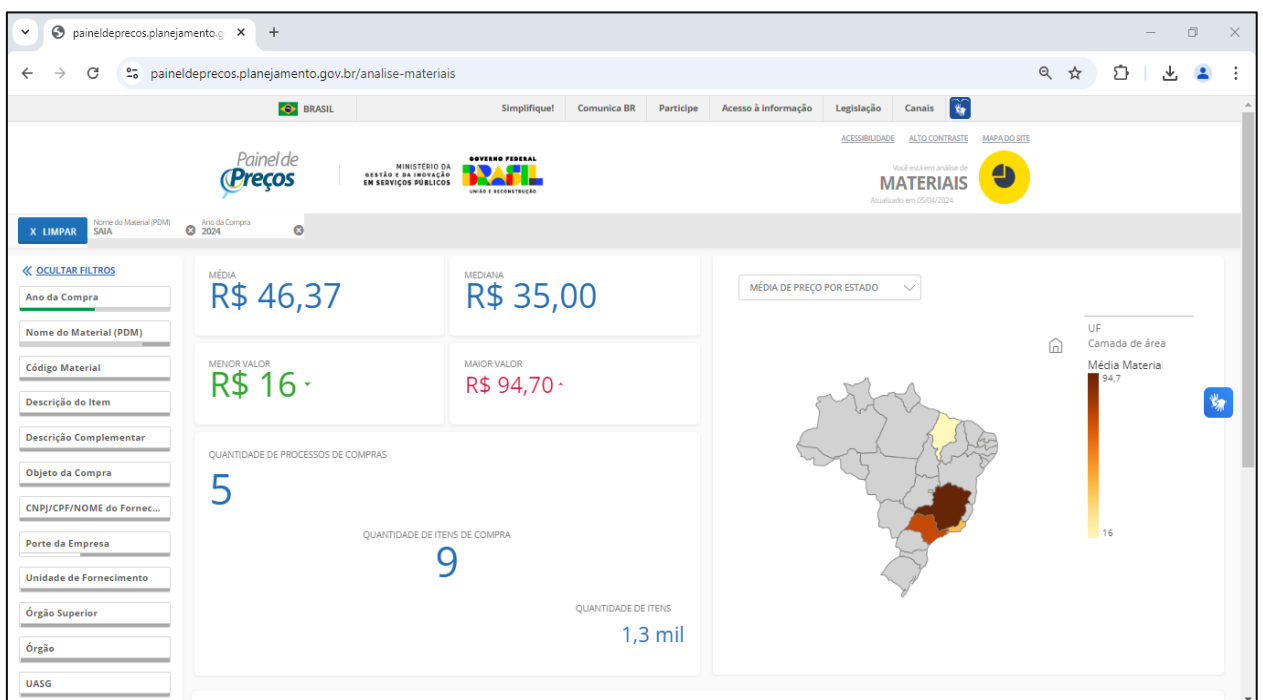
paineldeprecos.planejamento.g ×

paineldeprecos.planejamento.gov.br/analise-materiais

BRASIL Simplifique! Comunica BR Participe Acesso à informação Legislação Canais

ACESSIBILIDADE ALTO CONTRASTE MAPA DO SITE

Painel de Preços

MINISTÉRIO DA GESTÃO E DA INOVAÇÃO EM SERVIÇOS PÚBLICOS

GOVERNO FEDERAL BRASIL UNIÃO E RECONSTRUÇÃO

Você está em análise de MATERIAIS
Atualizado em 05/04/2024

X LIMPAR Nome do Material (PDM) SAIA Ano da Compra 2024

« OCULTAR FILTROS

Ano da Compra
Nome do Material (PDM)
Código Material
Descrição do Item
Descrição Complementar
Objeto da Compra
CNPJ/CPF/NOME do Fornec...
Porte da Empresa
Unidade de Fornecimento
Órgão Superior
Órgão
UASG

MÉDIA
R$ 46,37

MEDIANA
R$ 35,00

MENOR VALOR
R$ 16

MAIOR VALOR
R$ 94,70

QUANTIDADE DE PROCESSOS DE COMPRAS
5

QUANTIDADE DE ITENS DE COMPRA
9

QUANTIDADE DE ITENS
1,3 mil

MÉDIA DE PREÇO POR ESTADO

UF
Camada de área
Média Material
94,7
16